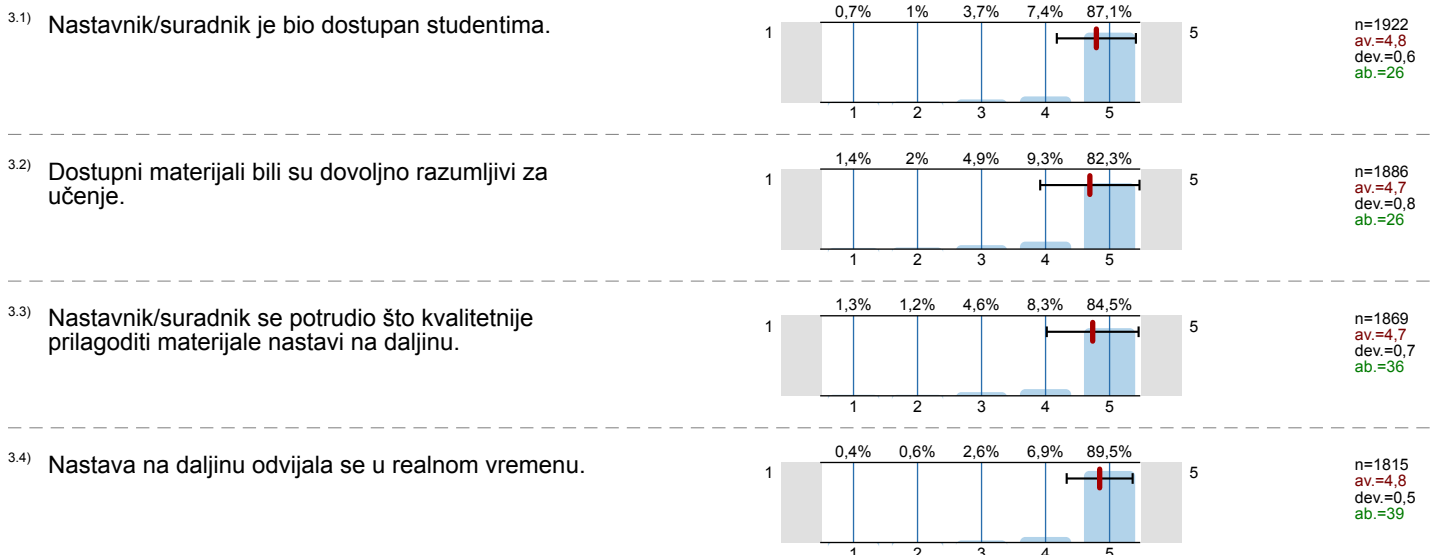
3.1) Nastavnik/suradnik je bio dostupan studentima.

| 0,7% | 1% | 3,7% | 7,4% | 87,1% |
|---|---|---|---|---|

1 5

1 2 3 4 5

n=1922
av.=4,8
dev.=0,6
ab.=26

3.2) Dostupni materijali bili su dovoljno razumljivi za učenje.

| 1,4% | 2% | 4,9% | 9,3% | 82,3% |
|---|---|---|---|---|

1 5

1 2 3 4 5

n=1886
av.=4,7
dev.=0,8
ab.=26

3.3) Nastavnik/suradnik se potrudio što kvalitetnije prilagoditi materijale nastavi na daljinu.

| 1,3% | 1,2% | 4,6% | 8,3% | 84,5% |
|---|---|---|---|---|

1 5

1 2 3 4 5

n=1869
av.=4,7
dev.=0,7
ab.=36

3.4) Nastava na daljinu odvijala se u realnom vremenu.

| 0,4% | 0,6% | 2,6% | 6,9% | 89,5% |
|---|---|---|---|---|

1 5

1 2 3 4 5

n=1815
av.=4,8
dev.=0,5
ab.=39